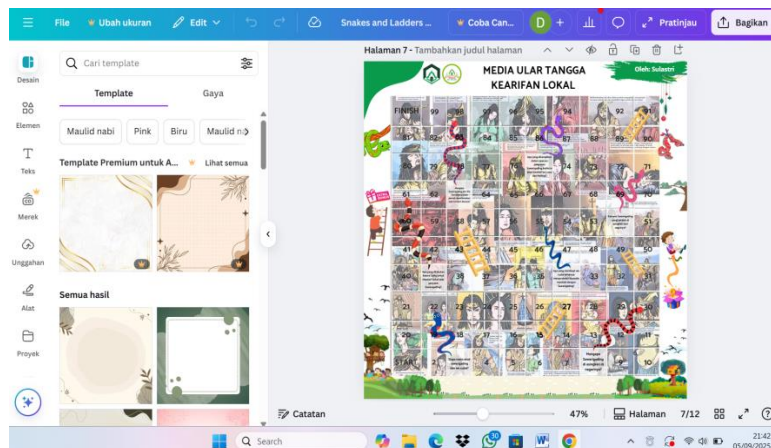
File Ubah ukuran Edit Snakes and Ladders ... Coba Can... D + Pratinjau Bagikan

Desain
Elemen
Teks
Merek
Unggahan
Alat
Proyek

Cari template
Template Gaya
Maulid nabi Pink Biru Maulid n
Template Premium untuk A... Lihat semua
Semua hasil

Halaman 7 - Tambahkan judul halaman

MEDIA ULAR TANGGA KEARIFAN LOKAL
Oleh: Sulastri

FINISH 99 98 97 96 95 94 93 92 91
81 82 83 84 85 86 87 88 89 90
80 79 78 77 76 75 74 73 72 71
61 62 63 64 65 66 67 68 69 70
60 59 58 57 56 55 54 53 52 51
41 42 43 44 45 46 47 48 49 50
40 39 38 37 36 35 34 33 32 31
21 22 23 24 25 26 27 28 29 30
20 19 18 17 16 15 14 13 12 11
START 2 3 4 5 6 7 8 9 10

Catatan 47% Halaman 7/12

Search
21:42 05/09/2025